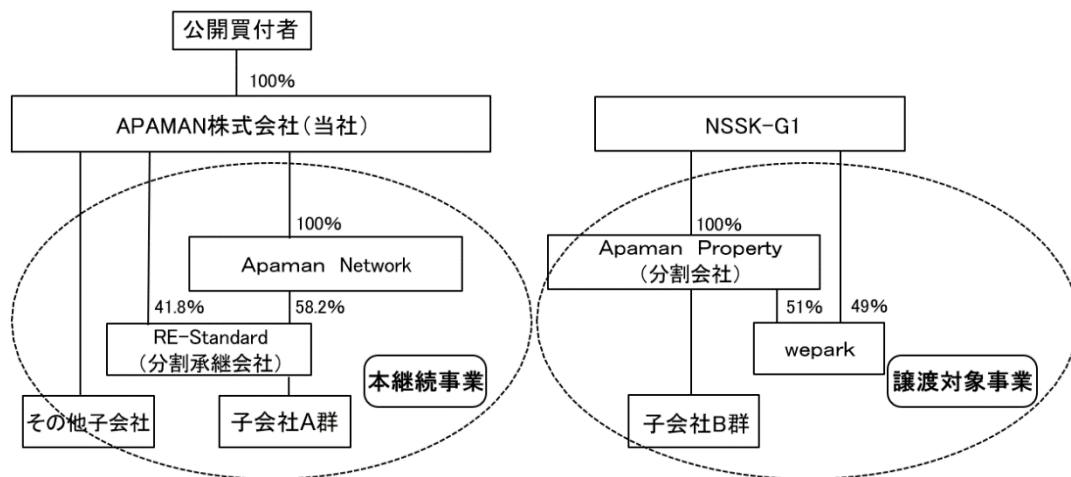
公開買付者

100%

APAMAN株式会社（当社）

100%

Apaman Network

41.8%

58.2%

RE-Standard
（分割承継会社）

本継続事業

その他子会社

子会社A群

NSSK-G1

100%

Apaman Property
（分割会社）

51%

49%

wepark

譲渡対象事業

子会社B群